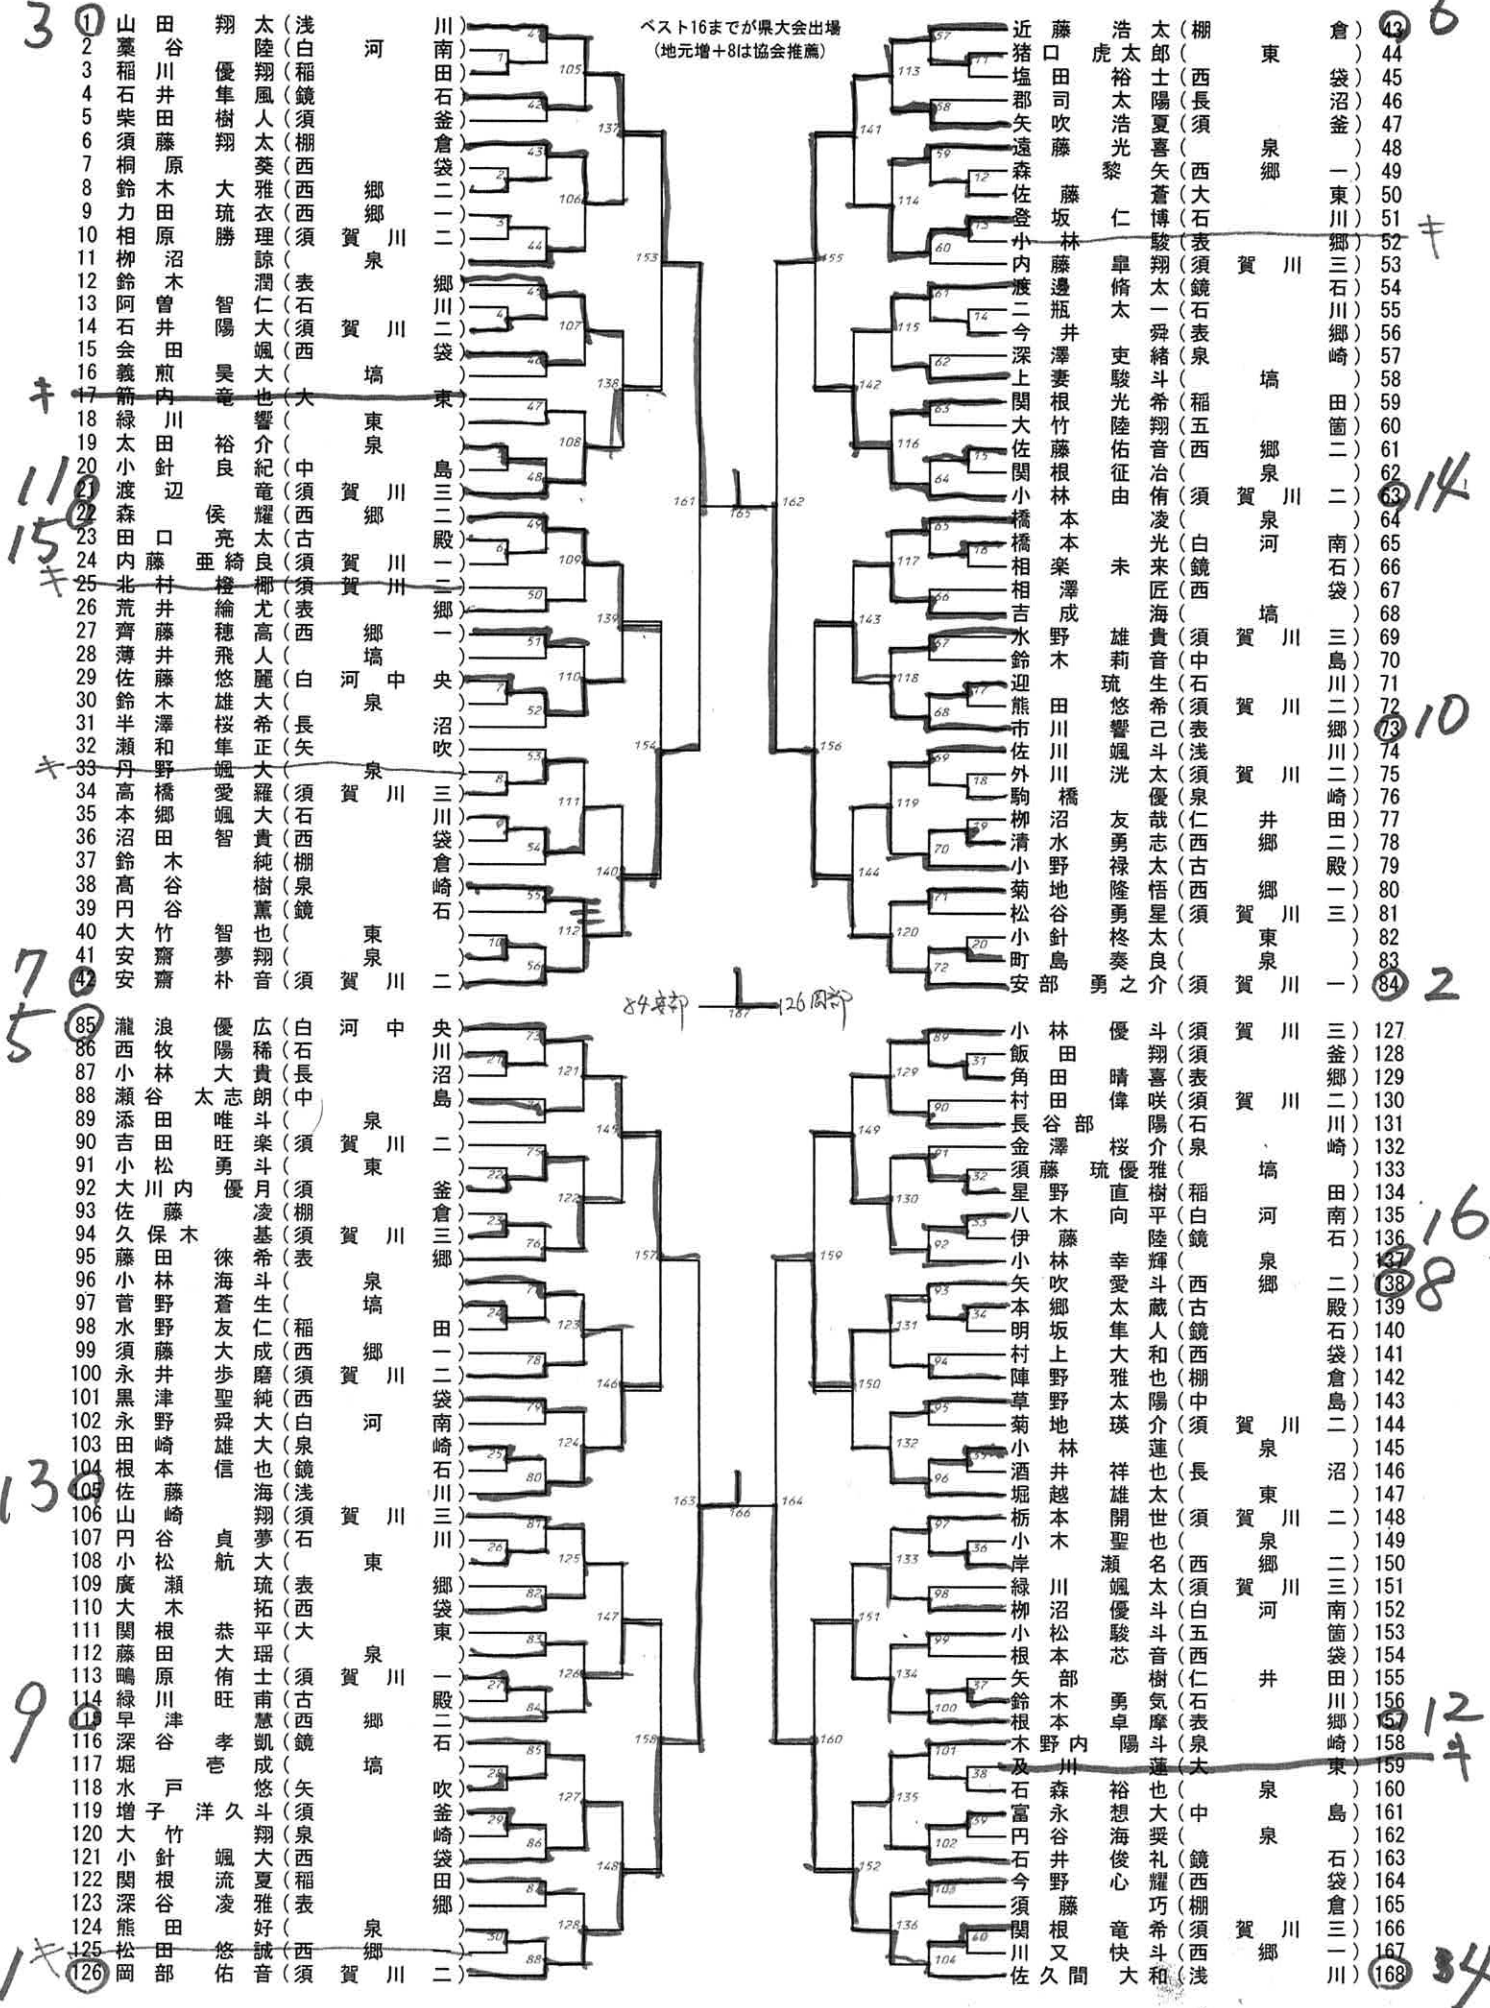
ベスト16までが県大会出場
（地元増＋8は協会推薦）

3 1 山田翔太（浅川）
2 藁谷太陸（白河南）
3 稲川優翔（稲田）
4 石井隼風（鏡石）
5 柴田樹人（須釜）
6 須藤翔太（棚倉）
7 桐原人葵（西袋）
8 鈴木大雅（西郷二）
9 力田琉衣（西郷一）
10 相原勝理（須賀川二）
11 柳沼諒（泉）
12 鈴木潤（表郷）
13 阿曽智仁（石川）
14 石井陽大（須賀川二）
15 会田颯（西袋）
16 義煎昊大（塙）
キ 17 箭内竜也（大東）
18 緑川響（東）
19 太田裕介（泉）
20 小針良紀（中島）
11 21 渡辺竜（須賀川三）
22 森侯耀（西郷二）
15 23 田口亮太（古殿）
24 内藤亜綺良（須賀川一）
キ 25 北村橙椰（須賀川二）
26 荒井綸尤（表郷）
27 齊藤穂高（西郷一）
28 薄井飛人（塙）
29 佐藤悠麗（白河中央）
30 鈴木雄大（泉）
31 半澤桜希（長沼）
32 瀬和隼正（矢吹）
キ 33 丹野颯大（泉）
34 高橋愛羅（須賀川三）
35 本郷颯大（石川）
36 沼田智貴（西袋）
37 鈴木純（棚倉）
38 髙谷樹（泉崎）
39 円谷薫（鏡石）
40 大竹智也（東）
41 安齋夢翔（泉）
7 42 安齋朴音（須賀川二）

近藤浩太（棚倉）43 6
猪口虎太郎（東）44
塩田裕士（西袋）45
郡司太陽（長沼）46
矢吹浩夏（須釜）47
遠藤光喜（泉）48
森黎矢（西郷一）49
佐藤蒼（大東）50
登坂仁博（石川）51
小林駿（表郷）52 キ
内藤皐翔（須賀川三）53
渡邊脩太（鏡石）54
瓶太一（石川）55
二今井舜（表郷）56
深澤吏緒（泉崎）57
上妻駿斗（塙）58
関根光希（稲田）59
大竹陸翔（五箇）60
佐藤佑音（西郷二）61
関根征治（泉）62
小林由侑（須賀川二）63 14
橋本凌（泉）64
橋本光（白河南）65
相楽未来（鏡石）66
相澤匠（西袋）67
吉成海（塙）68
水野雄貴（須賀川三）69
鈴木莉音（中島）70
迎琉生（石川）71
熊田悠希（須賀川二）72
市川響己（表郷）73 10
佐川颯斗（浅川）74
外川洸太（須賀川二）75
駒橋優（泉崎）76
柳沼友哉（仁井田）77
清水勇志（西郷二）78
小野禄太（古殿）79
菊地隆悟（西郷一）80
松谷勇星（須賀川三）81
小針柊太（東）82
小町島良（泉）83
安部勇之介（須賀川一）84 2

84安部 126岡部

5 85 瀧浪優広（白河中央）
86 西牧陽稀（石川）
87 小林大貴（長沼）
88 瀬谷太志朗（中島）
89 添田唯斗（泉）
90 吉田旺楽（須賀川二）
91 小松勇斗（東）
92 大川内優月（須釜）
93 佐藤凌（棚倉）
94 久保木基（須賀川三）
95 藤田徠希（表郷）
96 小林海斗（泉）
97 菅野蒼生（塙）
98 水野友仁（稲田）
99 須藤大成（西郷一）
100 永井歩磨（須賀川二）
101 黒津聖純（西袋）
102 永野舜大（白河南）
103 田崎雄大（泉崎）
13 104 根本信也（鏡石）
105 佐藤海（浅川）
106 山崎翔（須賀川三）
107 円谷貞夢（石川）
108 小松航大（東）
109 廣瀬琉（表郷）
110 大木拓（西袋）
111 関根恭平（大東）
112 藤田大瑶（泉）
113 鴫原侑士（須賀川一）
114 緑川旺甫（古殿）
9 115 早津慧凱（西郷）
116 深谷孝成（鏡石）
117 堀壱成（塙）
118 水戸悠（矢吹）
119 増子洋久斗（須釜）
120 大竹翔（泉崎）
121 小針颯大（西袋）
122 関根流夏（稲田）
123 深谷凌雅（表郷）
124 熊田好（泉）
1キ 125 松田悠誠（西郷一）
126 岡部佑音（須賀川二）

小林優斗（須賀川三）127
飯田翔（須釜）128
角田晴喜（表郷）129
村田偉咲（須賀川二）130
長谷部陽（石川）131
金澤桜介（泉崎）132
須藤琉優雅（塙）133
星野直樹（稲田）134
八木向平（白河南）135 16
伊藤陸（鏡石）136
小林幸輝（泉）137
矢吹愛斗（西郷二）138 8
本郷太蔵（古殿）139
明坂隼人（鏡石）140
村上大和（西袋）141
陣野雅也（棚倉）142
草野太陽（中島）143
菊地瑛介（須賀川二）144
小林蓮（泉）145
酒井祥也（長沼）146
堀越雄太（東）147
栃本開世（須賀川二）148
小木聖也（泉）149
岸瀬名（西郷二）150
緑川颯太（須賀川三）151
柳沼優斗（白河南）152
小松駿斗（五箇）153
根本芯音（西袋）154
矢部樹（仁井田）155
鈴木勇気（石川）156
根本卓摩（表郷）157 12
木野内陽斗（泉崎）158
及川蓮（大東）159 キ
石森裕也（泉）160
富永想大（中島）161
円谷海奨（泉）162
石井俊礼（鏡石）163
今野心耀（西袋）164
須藤巧（棚倉）165
関根竜希（須賀川三）166
川又快斗（西郷一）167
佐久間大和（浅川）168 34